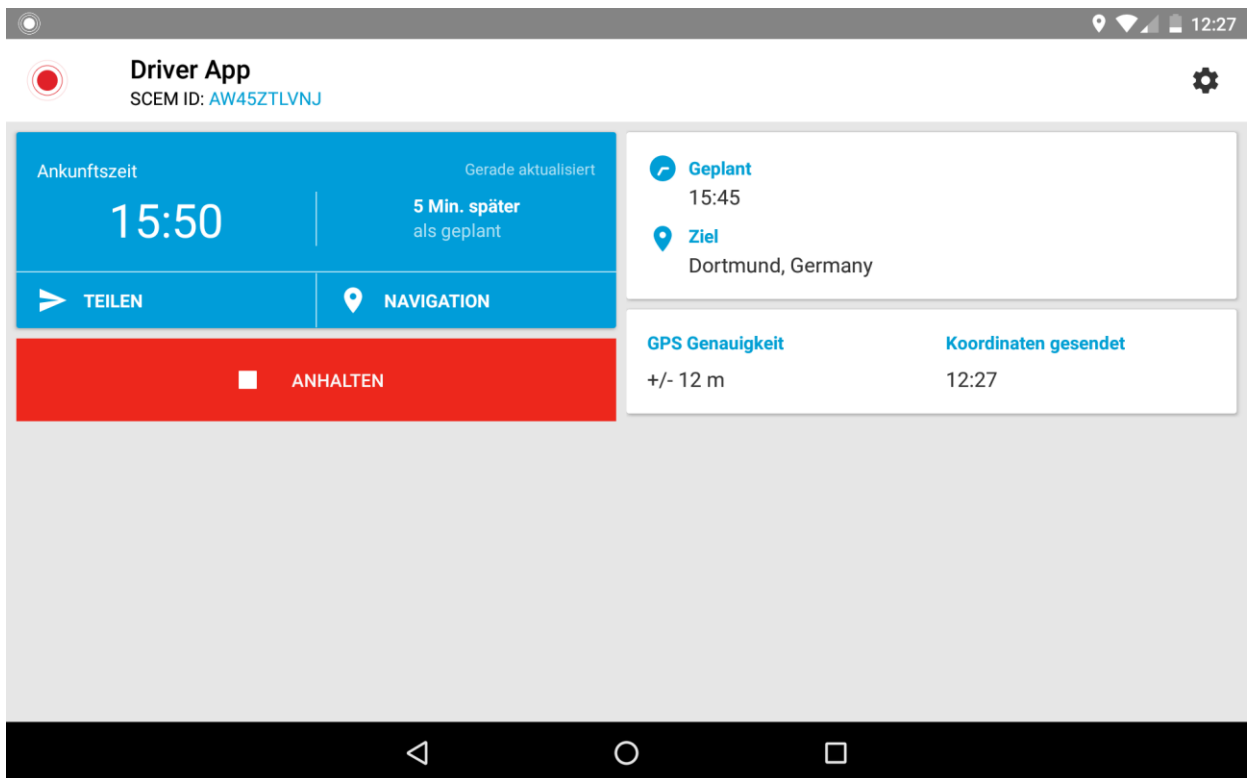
12:27

Driver App
SCEM ID: AW45ZTLVNJ

Ankunftszeit
Gerade aktualisiert
15:50
5 Min. später
als geplant

TEILEN
NAVIGATION

ANHALTEN

Geplant
15:45
Ziel
Dortmund, Germany

GPS Genauigkeit
+/- 12 m
Koordinaten gesendet
12:27